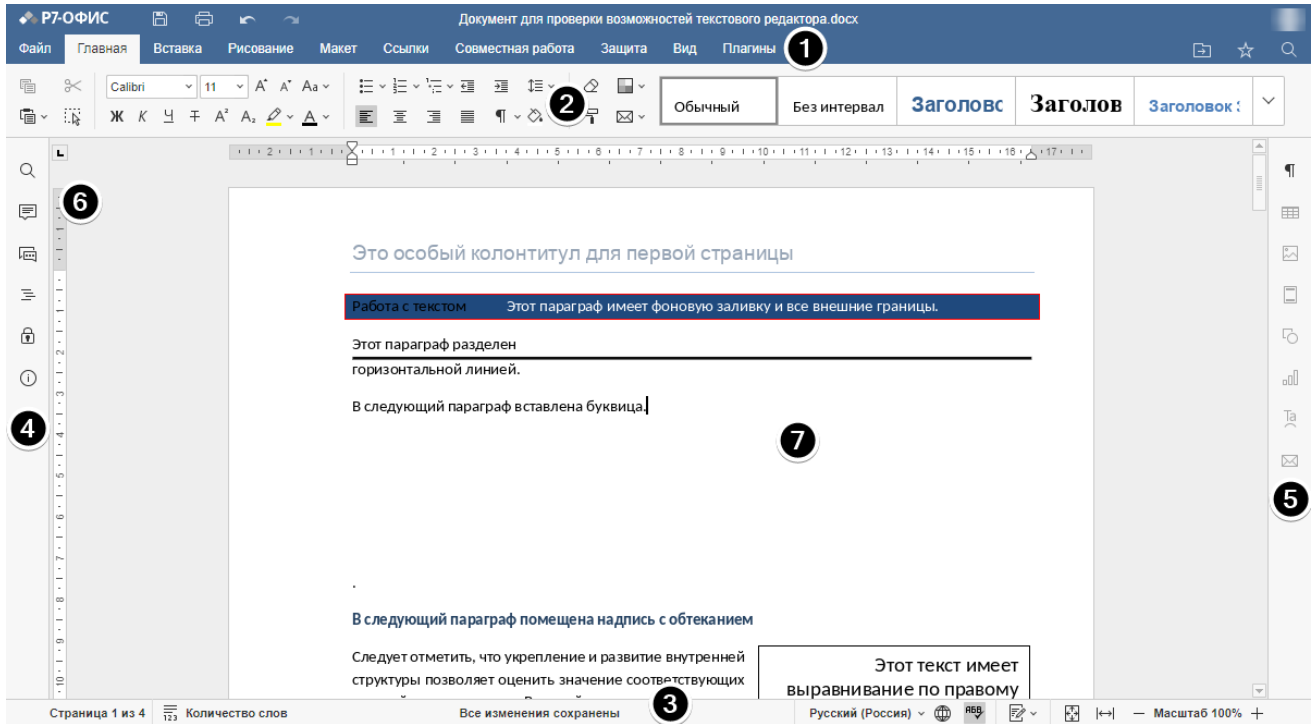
Р7-ОФИС
Документ для проверки возможностей текстового редактора.docx

Файл Главная Вставка Рисование Макет Ссылки Совместная работа Защита Вид Плагины

1

Calibri 11 Аа

Ж К Ч Т A A

2

Обычный Без интервал Заголовс Заголов Заголовок

6

4

5

7

3

Это особый колонтитул для первой страницы

Работа с текстом Этот параграф имеет фоновую заливку и все внешние границы.

Этот параграф разделен

горизонтальной линией.

В следующий параграф вставлена буквица.

.

В следующий параграф помещена надпись с обтеканием

Следует отметить, что укрепление и развитие внутренней структуры позволяет оценить значение соответствующих

Этот текст имеет выравнивание по правому

Страница 1 из 4 Количество слов Все изменения сохранены Русский (Россия) Масштаб 100%